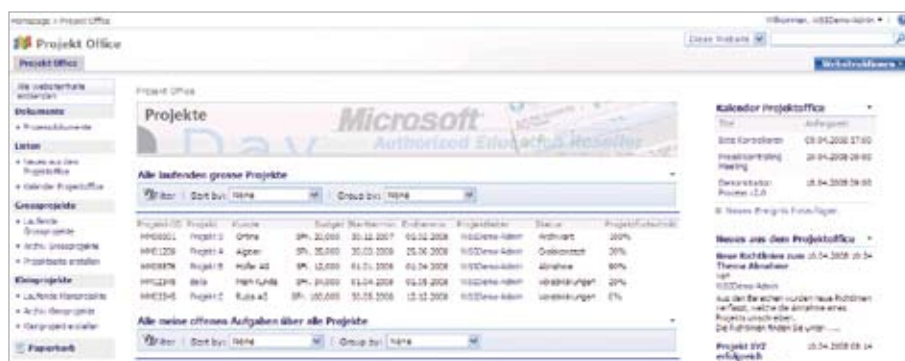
Homepage > Projekt Office

Willkommen, WSSDemo Admin ▾

Projekt Office

Diese Website

Projekt Office

Websiteaktionen ▾

Alle Websiteinhalte anzeigen

Dokumente

▪ Prozessdokumente

Listen

▪ Neues aus dem Projektoffice

▪ Kalender Projektoffice

Grossprojekte

▪ Laufende Grossprojekte

▪ Archiv Grossprojekte

▪ Projektseite erstellen

Kleinprojekte

▪ Laufende Kleinprojekte

▪ Archiv Kleinprojekte

▪ Kleinprojekt erstellen

Papierkorb

Projekt Office

Projekte

Microsoft

Authorized Education Reseller

Alle laufenden grosse Projekte

Filter | Sort by: None | Group by: None

| Projekt-ID | Projekt | Kunde | Budget | Starttermin | Endtermin | Projektleiter | Status | Projektfortschritt |
|---|---|---|---|---|---|---|---|---|
| MM0001 | Projekt 1 | Ortina | SFr. 20,000 | 01.12.2007 | 01.02.2008 | WSSDemo Admin | Archiviert | 100% |
| MM0129 | Projekt A | Algeen | SFr. 30,000 | 30.03.2008 | 25.06.2008 | WSSDemo Admin | Geöffnet | 20% |
| MM0878 | Projekt B | Hofer AG | SFr. 12,000 | 01.01.2008 | 01.04.2008 | WSSDemo Admin | Abnahme | 90% |
| MM1298 | Beta | Mein Kunde | SFr. 20,000 | 01.04.2008 | 01.05.2008 | WSSDemo Admin | Vorabklärungen | 20% |
| MM2345 | Projekt C | Kuss AG | SFr. 160,000 | 30.05.2008 | 15.12.2008 | WSSDemo Admin | Vorabklärungen | 5% |

Alle meine offenen Aufgaben über alle Projekte

Filter | Sort by: None | Group by: None

Kalender Projektoffice

| Titel | Anfangszeit |
|---|---|
| Sitz Kontrollieren | 03.04.2008 17:00 |
| Projektcontrolling Meeting | 20.04.2008 09:00 |
| Demonstration Prozess v2.0 | 15.04.2008 09:00 |

Neues Ereignis hinzufügen

Neues aus dem Projektoffice

Neue Richtlinien zum Thema Abnahme 15.04.2008 16:34
von WSSDemo Admin
Aus den Bereichen wurden neue Richtlinien verfasst, welche die Abnahme eines Projekts umschreiben. Die Richtlinien finden Sie unter ......

Projekt XYZ erfolgreich 15.04.2008 16:34